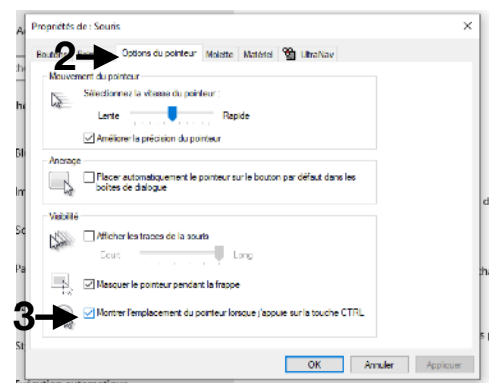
Propriétés de : Souris

×

Bout

2

Options du pointeur

Molette

Matériel

UltraNav

Mouvement du pointeur

Sélectionnez la vitesse du pointeur :

Lente

Rapide

Améliorer la précision du pointeur

Ancrage

Placer automatiquement le pointeur sur le bouton par défaut dans les boîtes de dialogue

Visibilité

Afficher les traces de la souris

Court

Long

Masquer le pointeur pendant la frappe

3

Montrer l'emplacement du pointeur lorsque j'appuie sur la touche CTRL

OK

Annuler

Appliquer